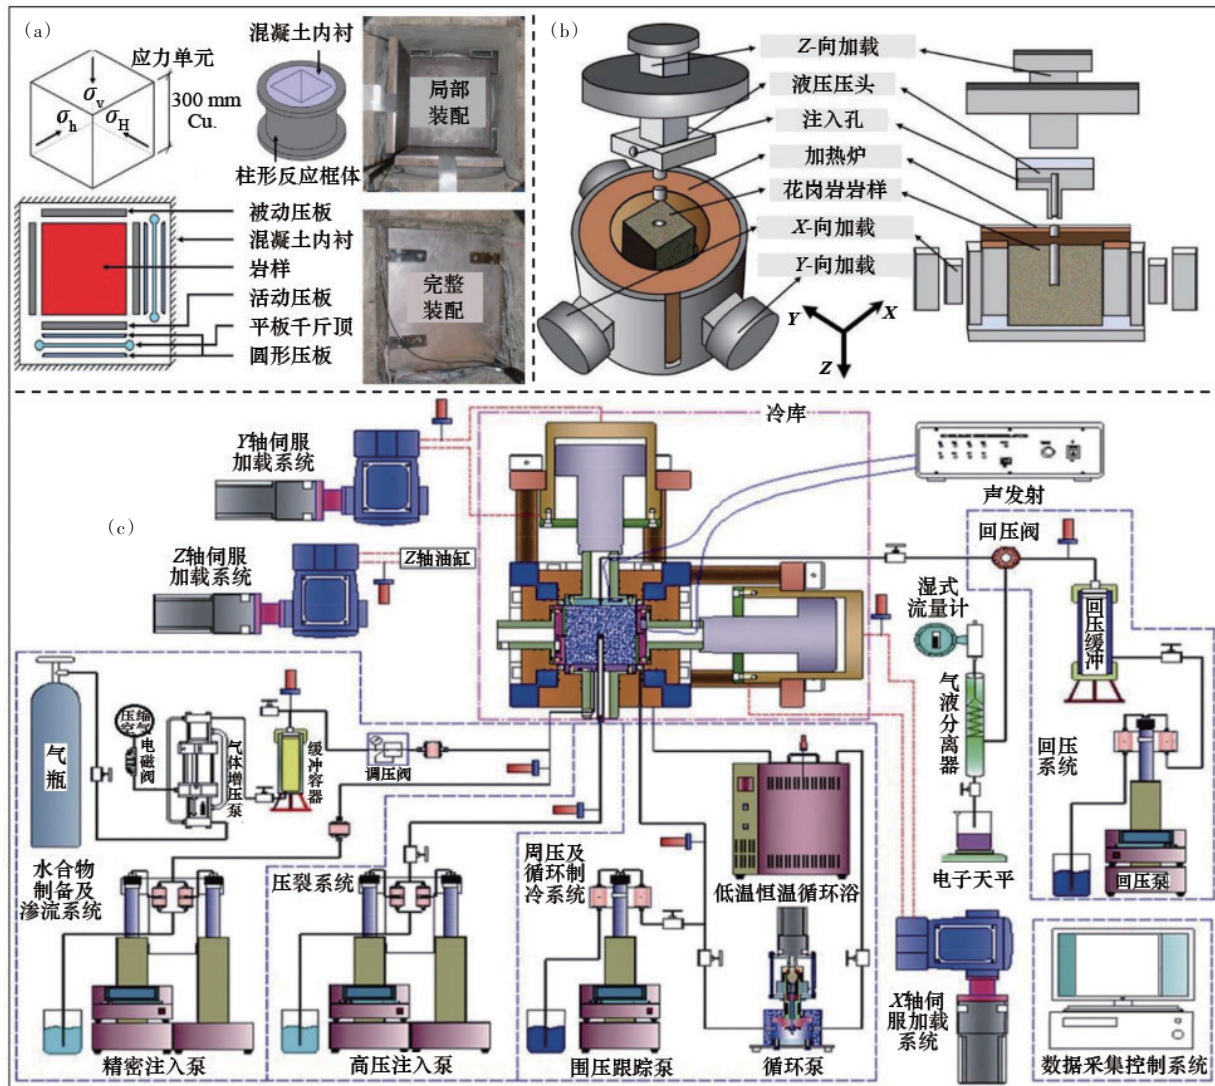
(a)

应力单元

$\sigma_v$

$\sigma_h$

$\sigma_H$

300 mm Cu.

混凝土内衬

柱形反应框体

局部装配

完整装配

被动压板

混凝土内衬

岩样

活动压板

平板千斤顶

圆形压板

(b)

Z-向加载

液压压头

注入孔

加热炉

花岗岩岩样

X-向加载

Y-向加载

Y

X

Z

(c)

冷库

Y轴伺服加载系统

Z轴伺服加载系统

Z轴油缸

声发射

回压阀

湿式流量计

回压缓冲

气液分离器

回压系统

电子天平

回压泵

气瓶

压缩空气

电磁阀

气体增压泵

缓冲容器

调压阀

水合物制备及渗流系统

压裂系统

周压及循环制冷系统

低温恒温循环浴

X轴伺服加载系统

数据采集控制系统

精密注入泵

高压注入泵

围压跟踪泵

循环泵